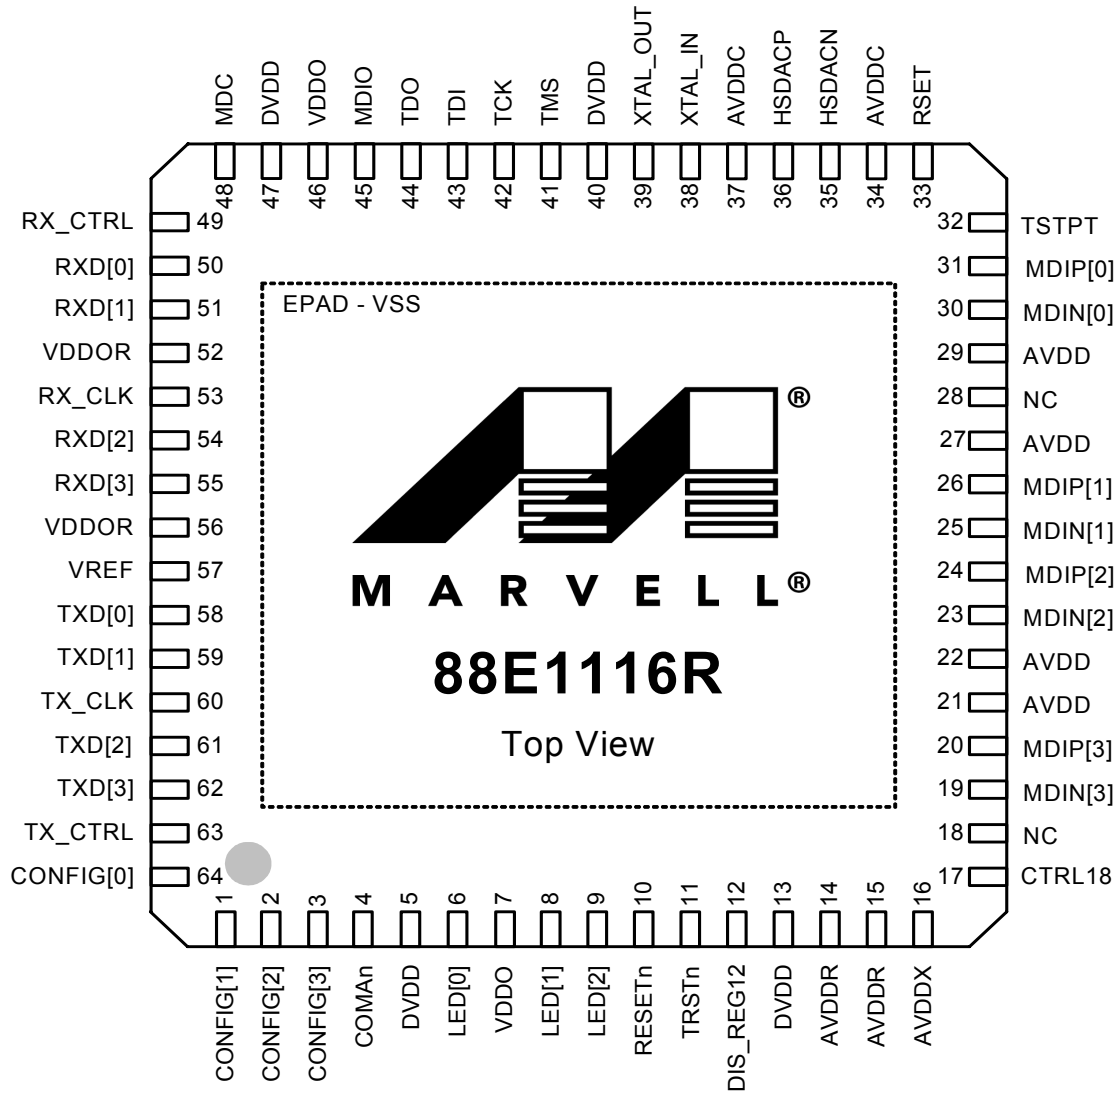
MDC 48
DVDD 47
VDDO 46
MDIO 45
TDO 44
TDI 43
TCK 42
TMS 41
DVDD 40
XTAL_OUT 39
XTAL_IN 38
AVDDC 37
HSDACP 36
HSDACN 35
AVDDC 34
RSET 33

RX_CTRL 49
RXD[0] 50
RXD[1] 51
VDDOR 52
RX_CLK 53
RXD[2] 54
RXD[3] 55
VDDOR 56
VREF 57
TXD[0] 58
TXD[1] 59
TX_CLK 60
TXD[2] 61
TXD[3] 62
TX_CTRL 63
CONFIG[0] 64

EPAD - VSS

®

M A R V E L L®

88E1116R

Top View

32 TSTPT
31 MDIP[0]
30 MDIN[0]
29 AVDD
28 NC
27 AVDD
26 MDIP[1]
25 MDIN[1]
24 MDIP[2]
23 MDIN[2]
22 AVDD
21 AVDD
20 MDIP[3]
19 MDIN[3]
18 NC
17 CTRL18

1 CONFIG[1]
2 CONFIG[2]
3 CONFIG[3]
4 COMAn
5 DVDD
6 LED[0]
7 VDDO
8 LED[1]
9 LED[2]
10 RESETn
11 TRSTn
12 DIS_REG12
13 DVDD
14 AVDDR
15 AVDDR
16 AVDDX